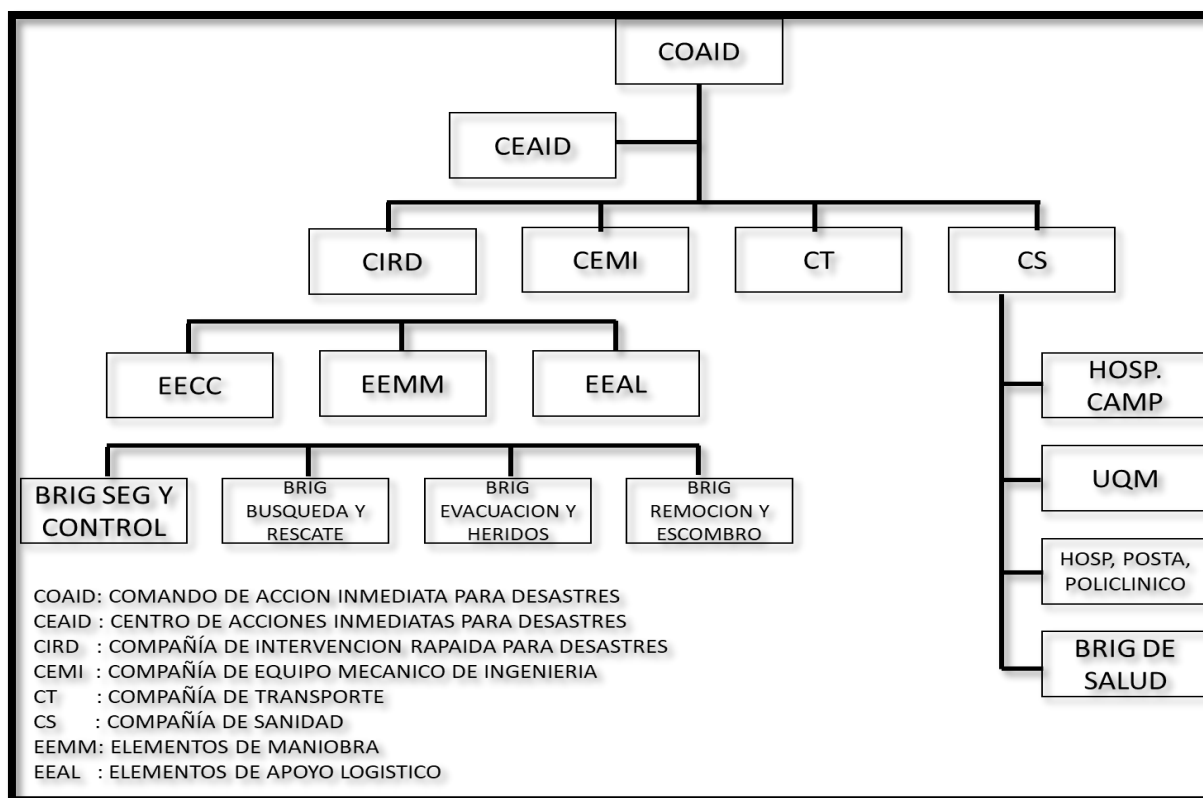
COAID

CEAID

CIRD

CEMI

CT

CS

EECC

EEMM

EEAL

HOSP. CAMP

UQM

HOSP, POSTA, POLICLINICO

BRIG DE SALUD

BRIG SEG Y CONTROL

BRIG BUSQUEDA Y RESCATE

BRIG EVACUACION Y HERIDOS

BRIG REMOCION Y ESCOMBRO

COAID: COMANDO DE ACCION INMEDIATA PARA DESASTRES
CEAID : CENTRO DE ACCIONES INMEDIATAS PARA DESASTRES
CIRD : COMPAÑÍA DE INTERVENCION RAPAIDA PARA DESASTRES
CEMI : COMPAÑÍA DE EQUIPO MECANICO DE INGENIERIA
CT : COMPAÑÍA DE TRANSPORTE
CS : COMPAÑÍA DE SANIDAD
EEMM: ELEMENTOS DE MANIOBRA
EEAL : ELEMENTOS DE APOYO LOGISTICO